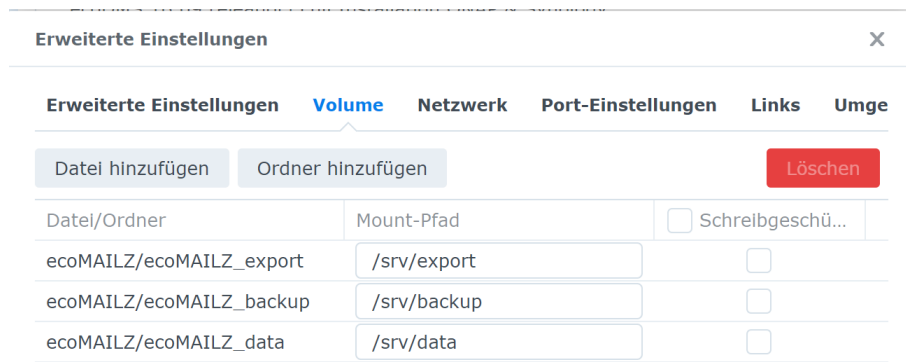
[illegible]

Erweiterte Einstellungen

×

Erweiterte Einstellungen Volume Netzwerk Port-Einstellungen Links Umge

Datei hinzufügen Ordner hinzufügen Löschen

| Datei/Ordner | Mount-Pfad | Schreibgeschü... |
|---|---|---|
| ecoMAILZ/ecoMAILZ_export | /srv/export | |
| ecoMAILZ/ecoMAILZ_backup | /srv/backup | |
| ecoMAILZ/ecoMAILZ_data | /srv/data | |